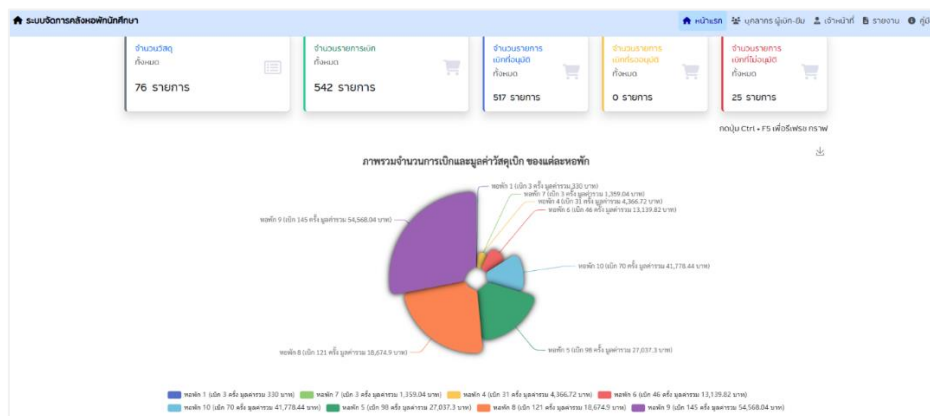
ระบบจัดการคลังหอพักนักศึกษา

หน้าแรก บุคลากร ผู้เบิก-ยืม เจ้าหน้าที่ รายงาน คู่มือ

จำนวนวัสดุ
ทั้งหมด
76 รายการ

จำนวนรายการเบิก
ทั้งหมด
542 รายการ

จำนวนรายการเบิกที่อนุมัติ
ทั้งหมด
517 รายการ

จำนวนรายการเบิกที่รออนุมัติ
ทั้งหมด
0 รายการ

จำนวนรายการเบิกที่ไม่อนุมัติ
ทั้งหมด
25 รายการ

กดปุ่ม Ctrl + F5 เพื่อรีเฟรช กราฟ

ภาพรวมจำนวนการเบิกและมูลค่าวัสดุเบิก ของแต่ละหอพัก

หอพัก 1 (เบิก 3 ครั้ง มูลค่ารวม 330 บาท)
หอพัก 7 (เบิก 3 ครั้ง มูลค่ารวม 1,359.04 บาท)
หอพัก 4 (เบิก 31 ครั้ง มูลค่ารวม 4,366.72 บาท)
หอพัก 6 (เบิก 46 ครั้ง มูลค่ารวม 13,139.82 บาท)
หอพัก 9 (เบิก 145 ครั้ง มูลค่ารวม 54,568.04 บาท)
หอพัก 10 (เบิก 70 ครั้ง มูลค่ารวม 41,778.44 บาท)
หอพัก 5 (เบิก 98 ครั้ง มูลค่ารวม 27,037.3 บาท)
หอพัก 8 (เบิก 121 ครั้ง มูลค่ารวม 18,674.9 บาท)

หอพัก 1 (เบิก 3 ครั้ง มูลค่ารวม 330 บาท) หอพัก 7 (เบิก 3 ครั้ง มูลค่ารวม 1,359.04 บาท) หอพัก 4 (เบิก 31 ครั้ง มูลค่ารวม 4,366.72 บาท) หอพัก 6 (เบิก 46 ครั้ง มูลค่ารวม 13,139.82 บาท)
หอพัก 10 (เบิก 70 ครั้ง มูลค่ารวม 41,778.44 บาท) หอพัก 5 (เบิก 98 ครั้ง มูลค่ารวม 27,037.3 บาท) หอพัก 8 (เบิก 121 ครั้ง มูลค่ารวม 18,674.9 บาท) หอพัก 9 (เบิก 145 ครั้ง มูลค่ารวม 54,568.04 บาท)